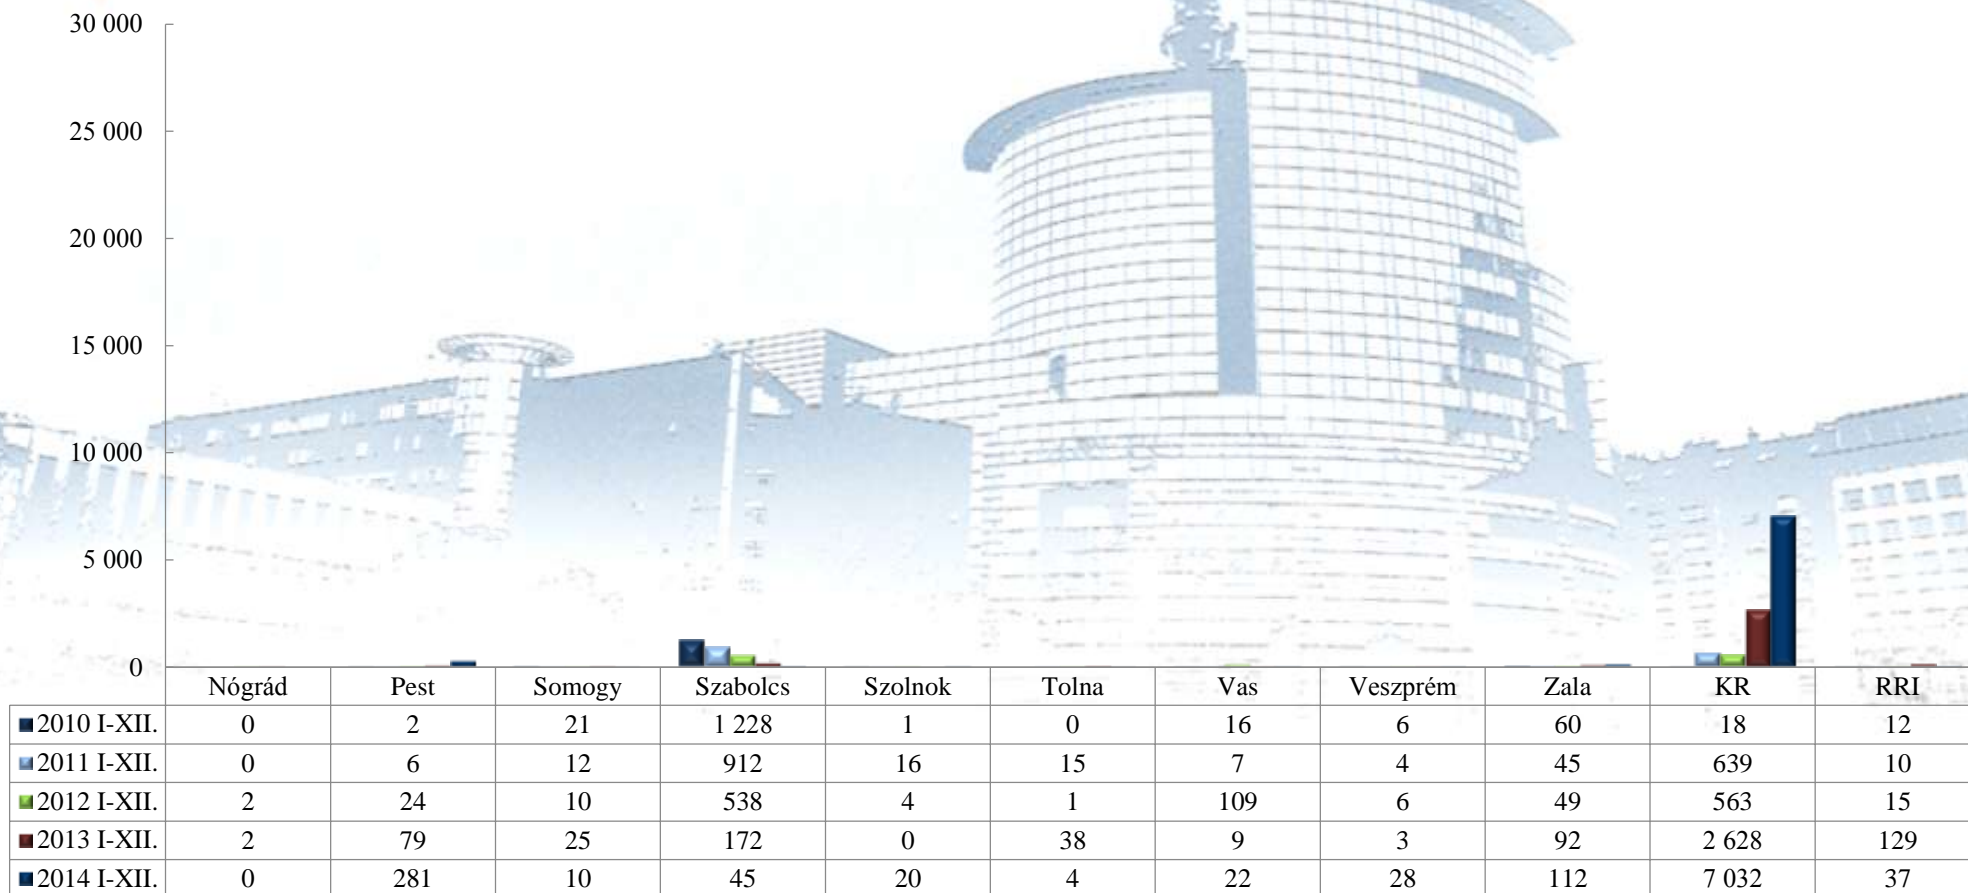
30 000
25 000
20 000
15 000
10 000
5 000
0

| | Nógrád | Pest | Somogy | Szabolcs | Szolnok | Tolna | Vas | Veszprém | Zala | KR | RRI |
|---|---|---|---|---|---|---|---|---|---|---|---|
| 2010 I-XII. | 0 | 2 | 21 | 1 228 | 1 | 0 | 16 | 6 | 60 | 18 | 12 |
| 2011 I-XII. | 0 | 6 | 12 | 912 | 16 | 15 | 7 | 4 | 45 | 639 | 10 |
| 2012 I-XII. | 2 | 24 | 10 | 538 | 4 | 1 | 109 | 6 | 49 | 563 | 15 |
| 2013 I-XII. | 2 | 79 | 25 | 172 | 0 | 38 | 9 | 3 | 92 | 2 628 | 129 |
| 2014 I-XII. | 0 | 281 | 10 | 45 | 20 | 4 | 22 | 28 | 112 | 7 032 | 37 |